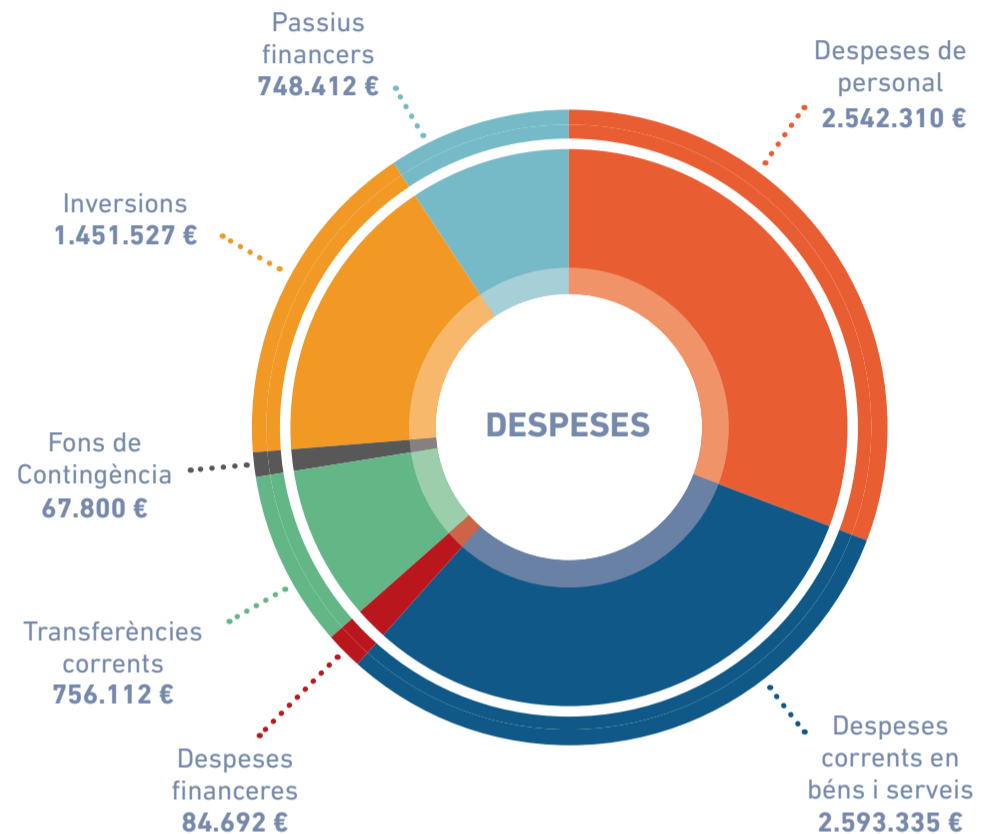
Passius financers
748.412 €

Despeses de personal
2.542.310 €

Inversions
1.451.527 €

DESPESES

Fons de Contingència
67.800 €

Transferències corrents
756.112 €

Despeses financeres
84.692 €

Despeses corrents en béns i serveis
2.593.335 €